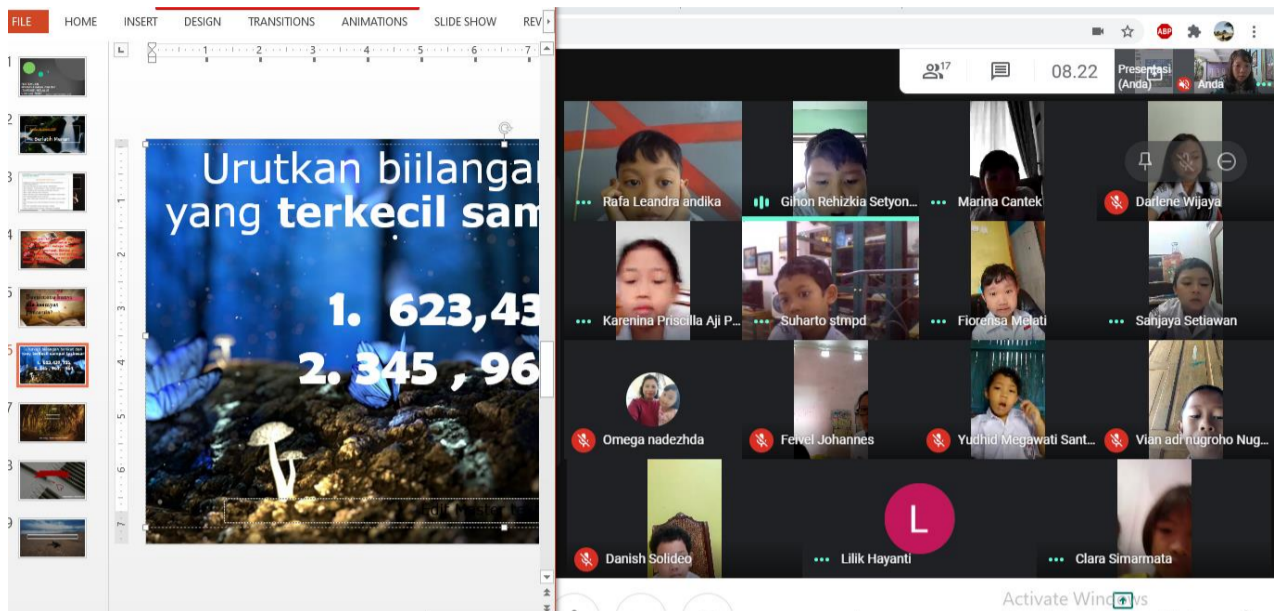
FILE HOME INSERT DESIGN TRANSITIONS ANIMATIONS SLIDE SHOW REV

1
2
3
4
5
6
7
8
9

Urutkan bilangan
yang **terkecil** sam

1. 623,43
2. 345 , 96

17 08.22 Presentasi (Anda) Anda

Rafa Leandra andika
Gihon Rehizkia Setyon...
Marina Cantek
Darlene Wijaya
Karenina Priscilla Aji P...
Suharto stmpd
Fiorensa Melati
Sanjaya Setiawan
Omega nadezhda
Feivel Johannes
Yudhid Megawati Sant...
Vian adi nugroho Nug...
Danish Solideo
L
Lilik Hayanti
Clara Simarmata

Activate Windows